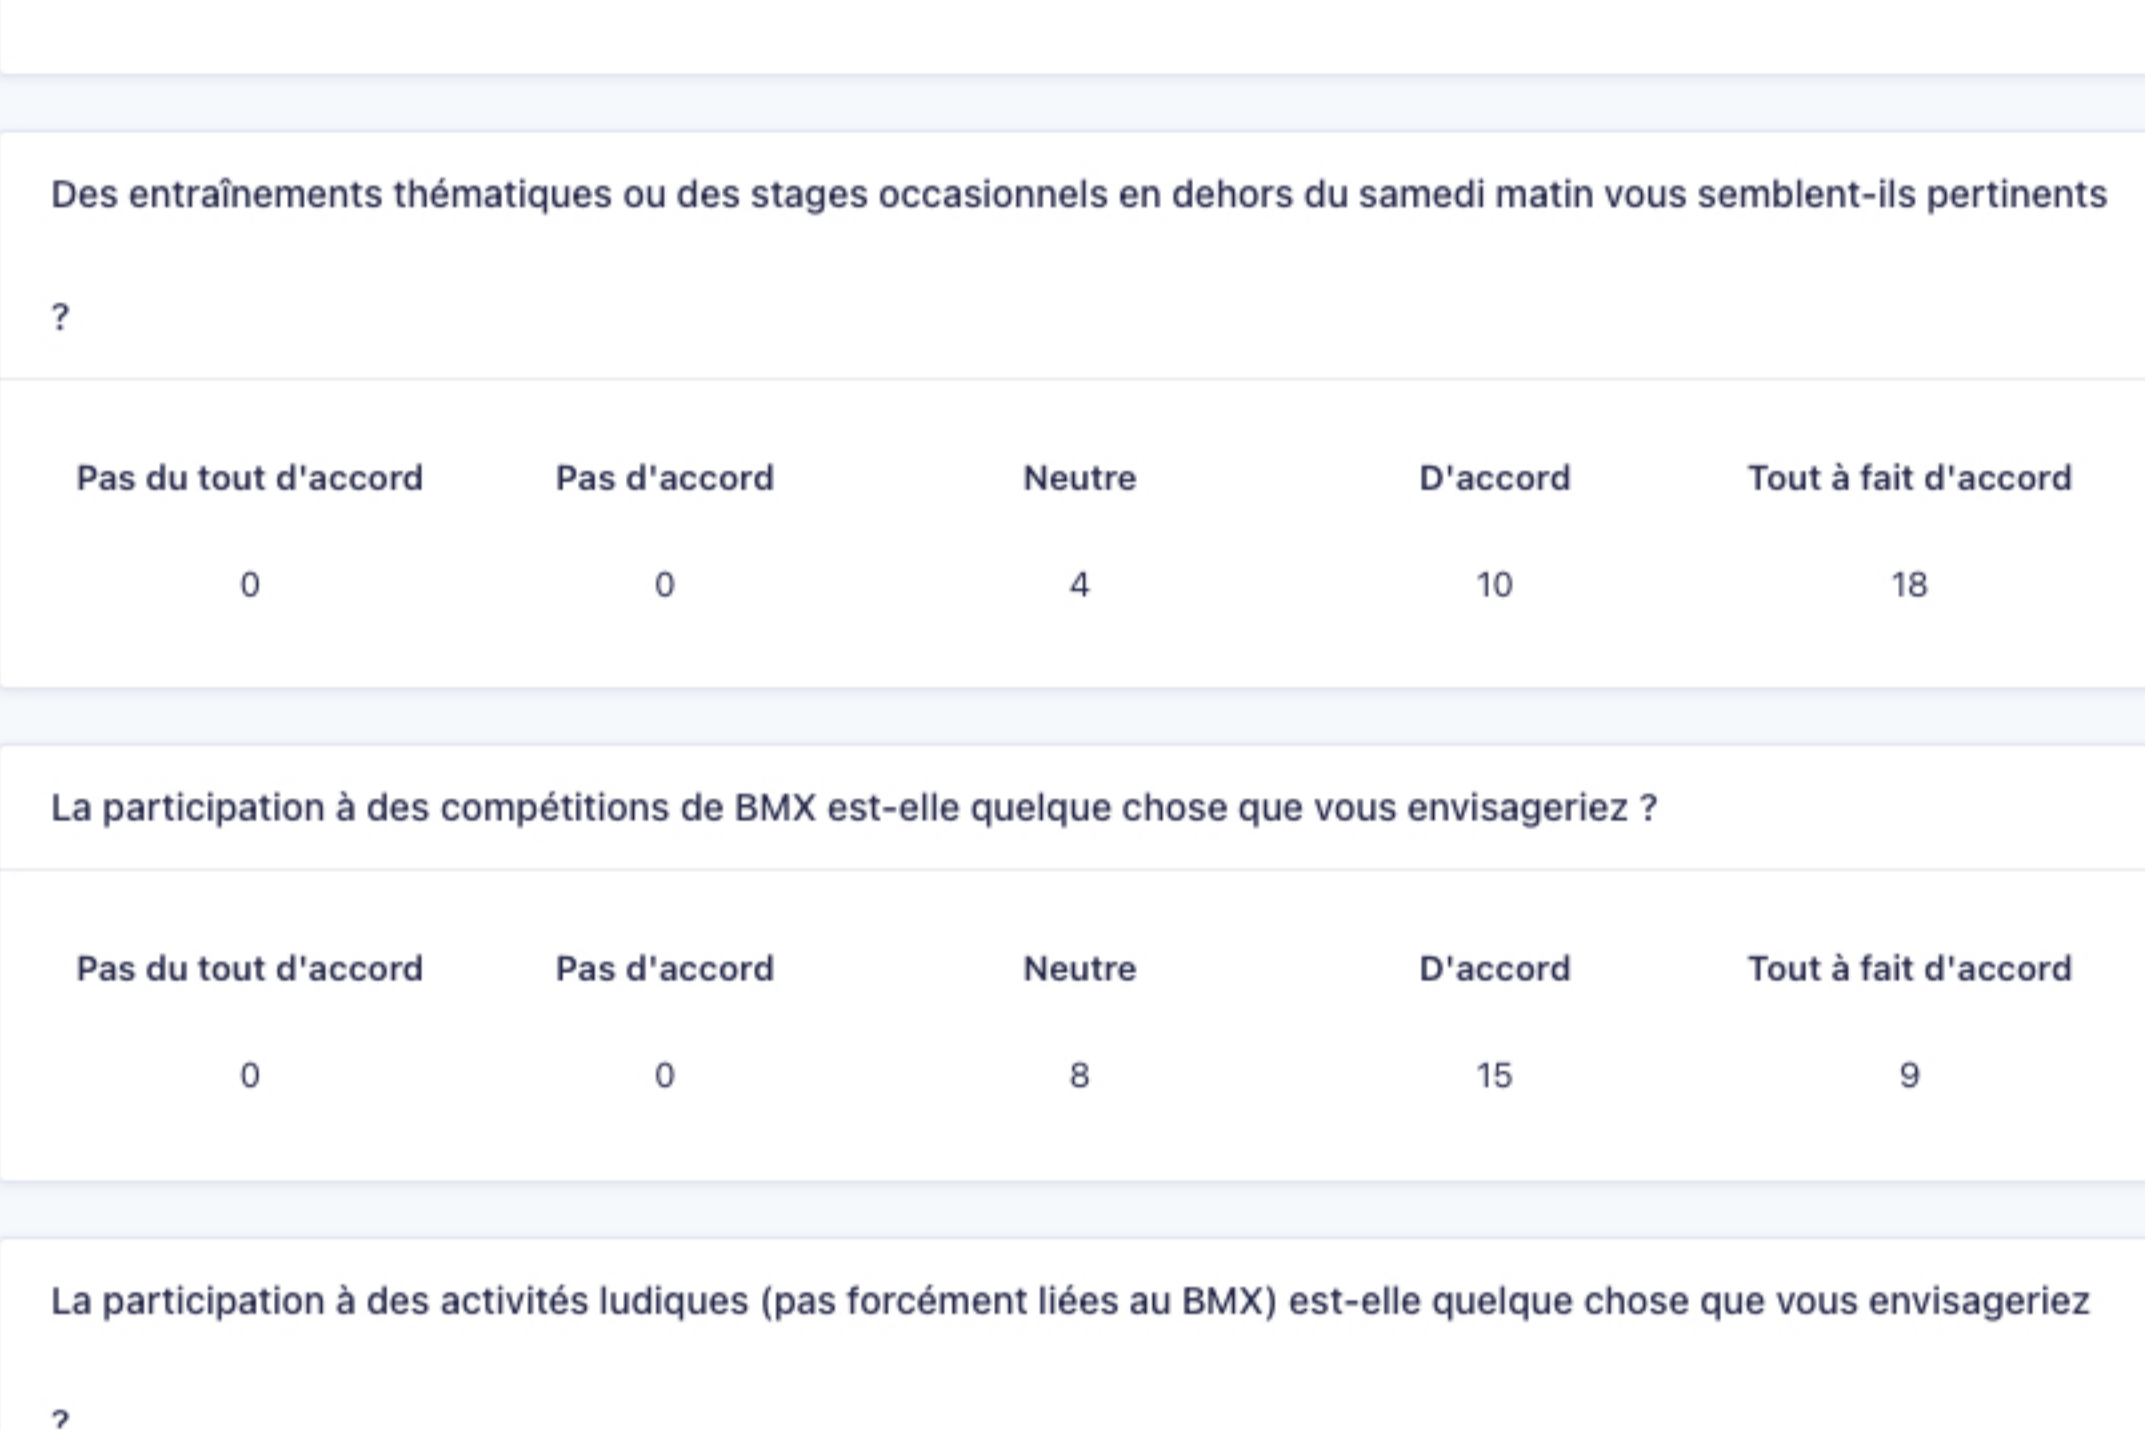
Des entraînements thématiques ou des stages occasionnels en dehors du samedi matin vous semblent-ils pertinents ?

| Pas du tout d'accord | Pas d'accord | Neutre | D'accord | Tout à fait d'accord |
|---|---|---|---|---|
| 0 | 0 | 4 | 10 | 18 |

La participation à des compétitions de BMX est-elle quelque chose que vous envisageriez ?

| Pas du tout d'accord | Pas d'accord | Neutre | D'accord | Tout à fait d'accord |
|---|---|---|---|---|
| 0 | 0 | 8 | 15 | 9 |

La participation à des activités ludiques (pas forcément liées au BMX) est-elle quelque chose que vous envisageriez ?